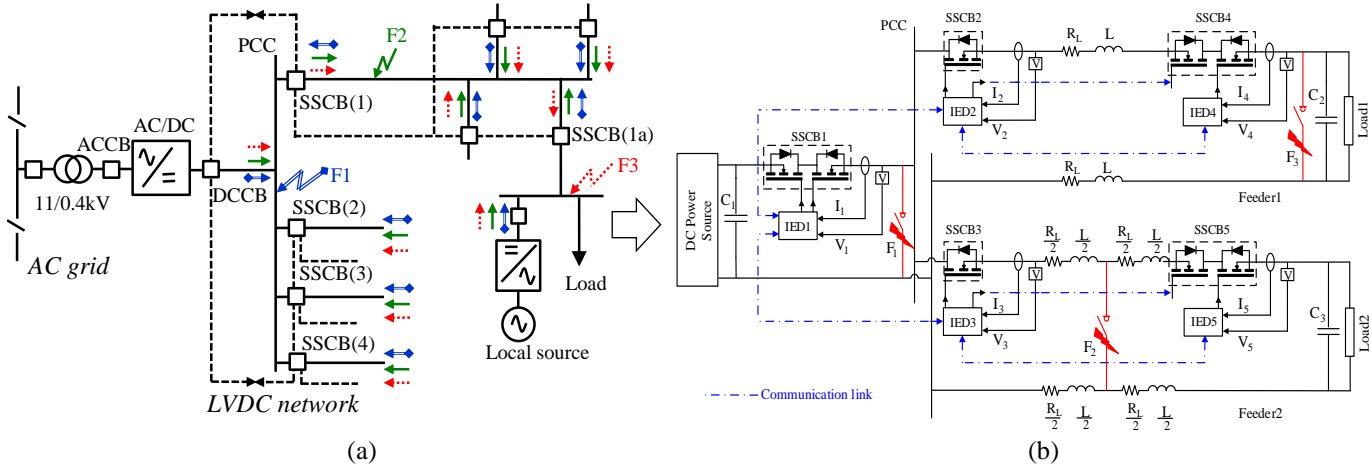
PCC
F2
SSCB(1)
ACCB
AC/DC
11/0.4kV
DCCB
F1
SSCB(2)
SSCB(3)
SSCB(4)
AC grid
LVDC network
SSCB(1a)
F3
Load
Local source
(a)

PCC
SSCB2
$R_L$
L
SSCB4
V
V
$I_2$
$I_4$
IED2
IED4
$V_2$
$V_4$
$C_2$
Load1
$F_3$
SSCB1
DC Power Source
$C_1$
V
IED1
$I_1$
$V_1$
$F_1$
$R_L$
L
Feeder1
SSCB3
$\frac{R_L}{2}$
$\frac{L}{2}$
$\frac{R_L}{2}$
$\frac{L}{2}$
SSCB5
V
V
$I_3$
$I_5$
IED3
IED5
$V_3$
$V_5$
$F_2$
$C_3$
Load2
Communication link
$\frac{R_L}{2}$
$\frac{L}{2}$
$\frac{R_L}{2}$
$\frac{L}{2}$
Feeder2
(b)